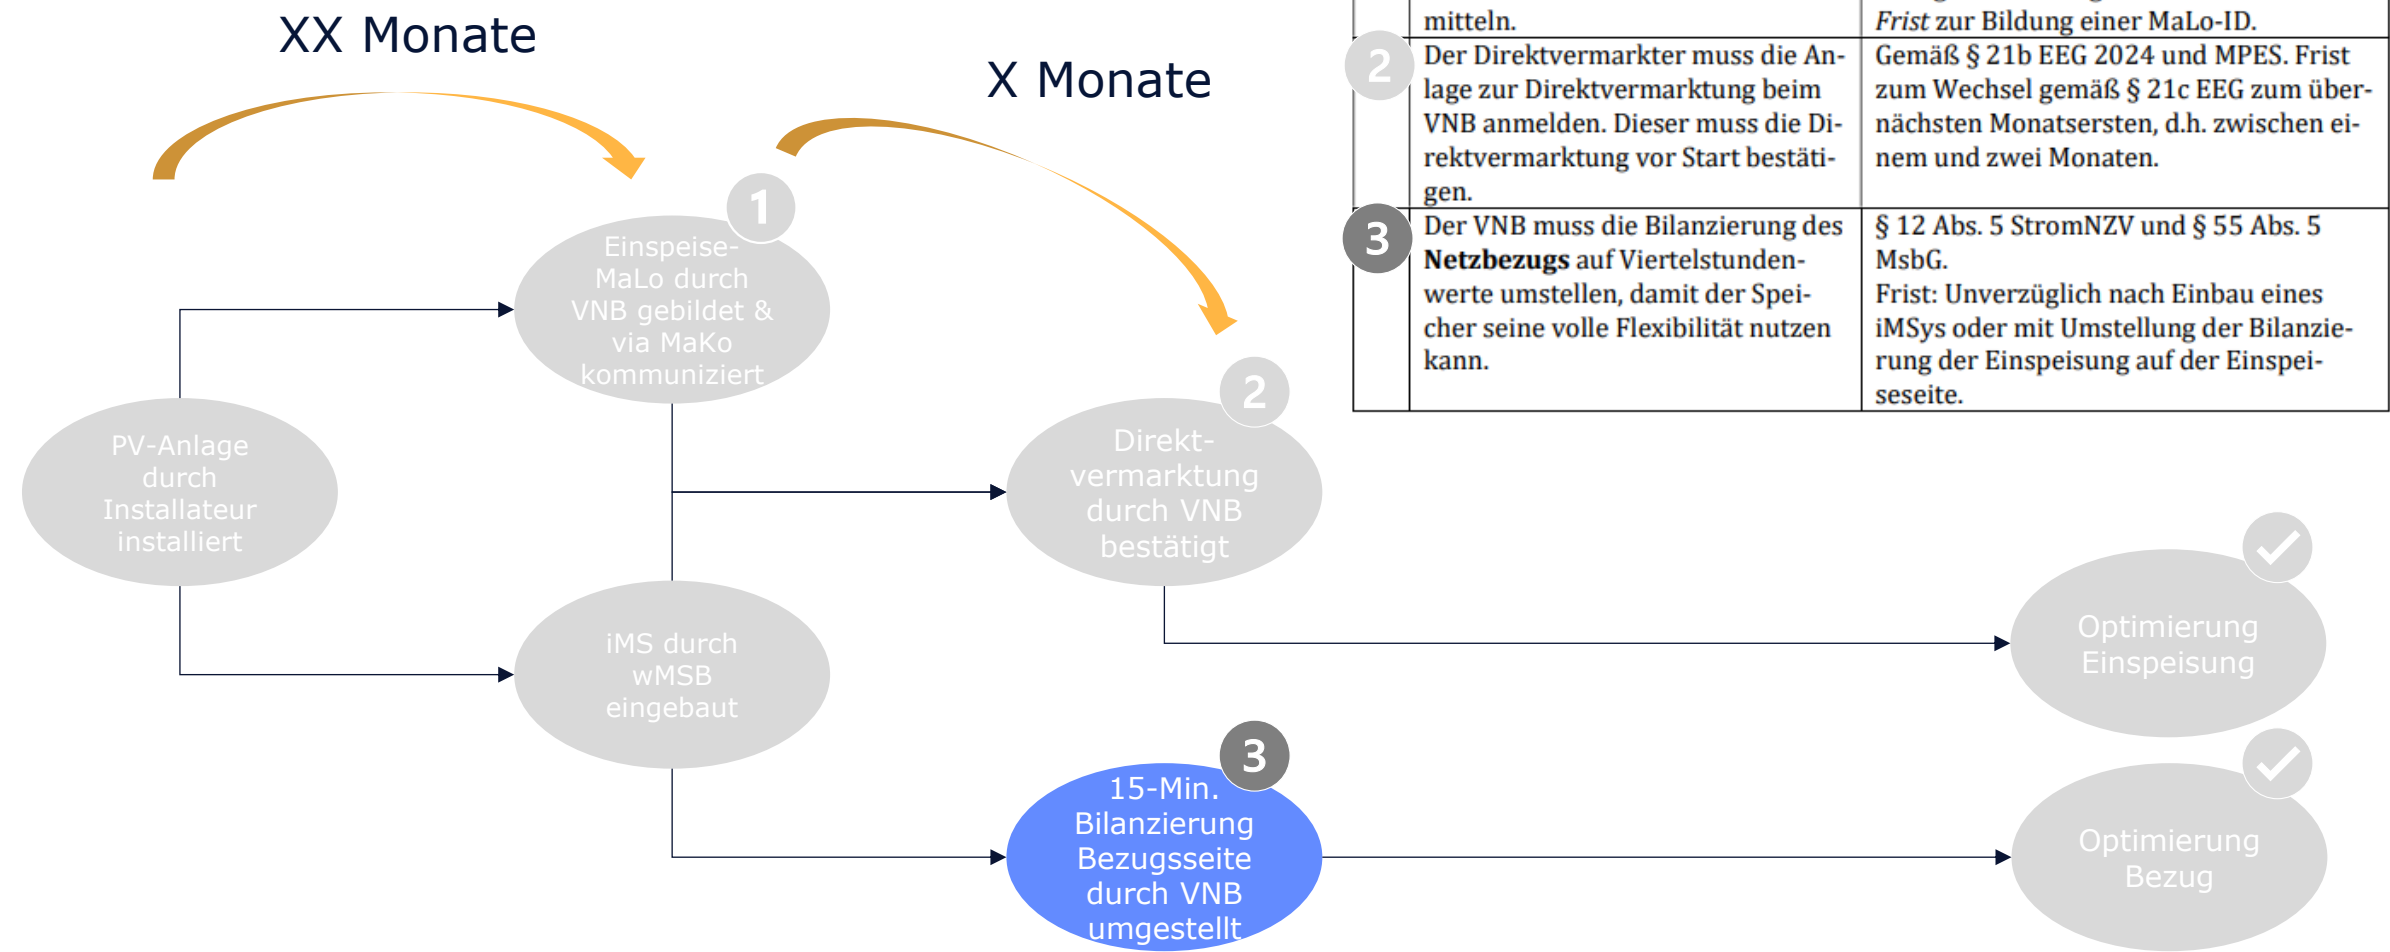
XX Monate

X Monate

1
Einspeise-MaLo durch VNB gebildet & via MaKo kommuniziert

PV-Anlage durch Installateur installiert

2
Direktvermarktung durch VNB bestätigt

iMS durch wMSB eingebaut

3
15-Min. Bilanzierung Bezugsseite durch VNB umgestellt

Optimierung Einspeisung

Optimierung Bezug

| | mitteln. | *Frist* zur Bildung einer MaLo-ID. |
|---|---|---|
| 2 | Der Direktvermarkter muss die Anlage zur Direktvermarktung beim VNB anmelden. Dieser muss die Direktvermarktung vor Start bestätigen. | Gemäß § 21b EEG 2024 und MPES. Frist zum Wechsel gemäß § 21c EEG zum übernächsten Monatsersten, d.h. zwischen einem und zwei Monaten. |
| 3 | Der VNB muss die Bilanzierung des **Netzbezugs** auf Viertelstundenwerte umstellen, damit der Speicher seine volle Flexibilität nutzen kann. | § 12 Abs. 5 StromNZV und § 55 Abs. 5 MsbG. Frist: Unverzüglich nach Einbau eines iMSys oder mit Umstellung der Bilanzierung der Einspeisung auf der Einspeiseseite. |